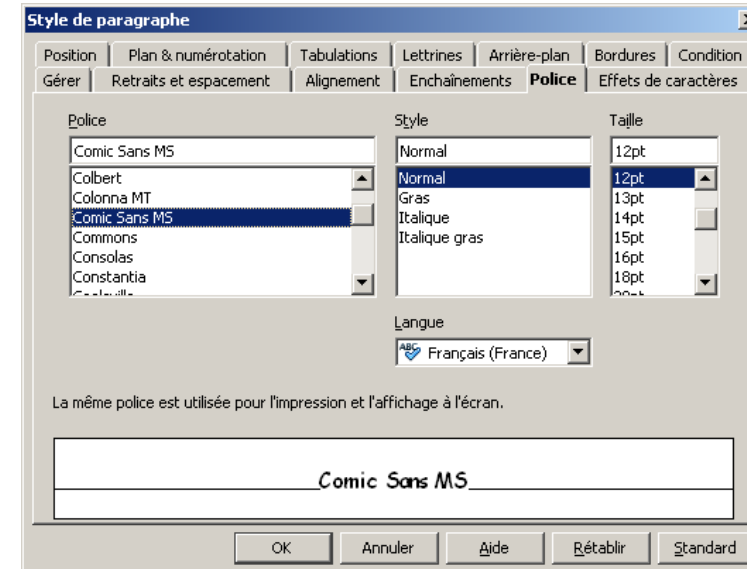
Style de paragraphe

Position | Plan & numérotation | Tabulations | Lettrines | Arrière-plan | Bordures | Condition
Gérer | Retraits et espacement | Alignement | Enchaînements | Police | Effets de caractères

Police
Comic Sans MS
Colbert
Colonna MT
Comic Sans MS
Commons
Consolas
Constantia
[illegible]

Style
Normal
Normal
Gras
Italique
Italique gras

Taille
12pt
12pt
13pt
14pt
15pt
16pt
18pt
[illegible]

Langue
Français (France)

La même police est utilisée pour l'impression et l'affichage à l'écran.

Comic Sans MS

OK | Annuler | Aide | Rétablir | Standard